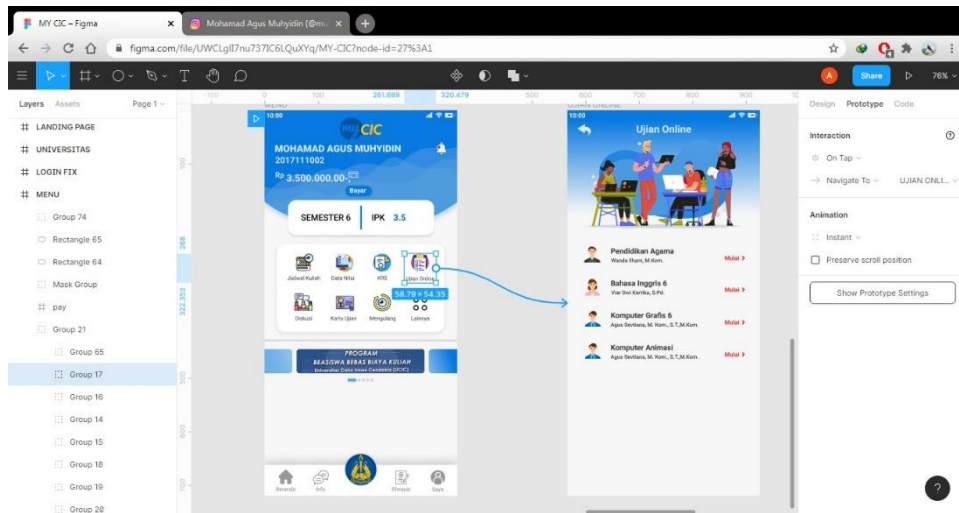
MY CIC – Figma
Mohamad Agus Muhyidin (@m
figma.com/file/UWCLgII7nu737IC6LQuXYq/MY-CIC?node-id=27%3A1
Share
76%
Layers Assets Page 1
LANDING PAGE
UNIVERSITAS
LOGIN FIX
MENU
Group 74
Rectangle 65
Rectangle 64
Mask Group
pay
Group 21
Group 65
Group 17
Group 16
Group 14
Group 15
Group 18
Group 19
Group 20
-100 0 100 261.089 320.479 500 600 700 800 900
MENU
UJIAN ONLINE
10:00
my CIC
MOHAMAD AGUS MUHYIDIN
2017111002
Rp 3.500.000.00-
Bayar
SEMESTER 6
IPK 3.5
Jadwal Kuliah
Data Nilai
KRS
Ujian Online
58.79 × 54.35
Diskusi
Kartu Ujian
Mengulang
Lainnya
PROGRAM
BEASISWA BEBAS BIAYA KULIAH
Universitas Catur Insan Cendekia (UCIC)
Beranda
Info
Riwayat
Saya
10:00
Ujian Online
Pendidikan Agama
Wanda Ilham, M.Kom.
Mulai
Bahasa Inggris 6
Vier Devi Kartika, S.Pd.
Mulai
Komputer Grafis 6
Agus Sevtiana, M. Kom., S.T.,M.Kom.
Mulai
Komputer Animasi
Agus Sevtiana, M. Kom., S.T.,M.Kom.
Mulai
Design Prototype Code
Interaction
On Tap
Navigate To
UJIAN ONLI...
Animation
Instant
Preserve scroll position
Show Prototype Settings
?